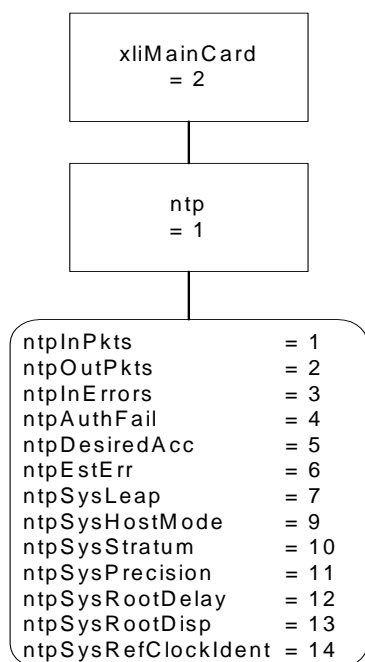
xliMainCard
= 2

ntp
= 1

ntpInPkts = 1
ntpOutPkts = 2
ntpInErrors = 3
ntpAuthFail = 4
ntpDesiredAcc = 5
ntpEstErr = 6
ntpSysLeap = 7
ntpSysHostMode = 9
ntpSysStratum = 10
ntpSysPrecision = 11
ntpSysRootDelay = 12
ntpSysRootDisp = 13
ntpSysRefClockIdent = 14